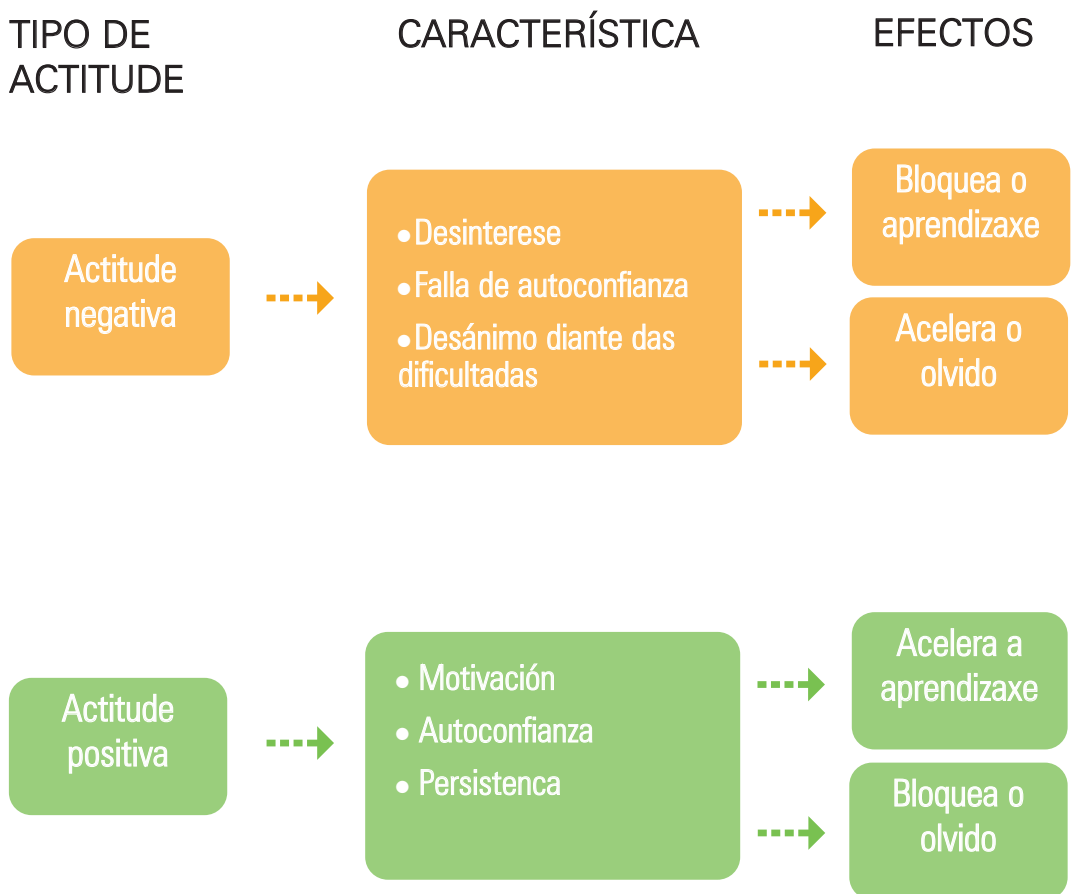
TIPO DE ACTITUDE

CARACTERÍSTICA

EFECTOS

Actitude negativa

• Desinterese
• Falla de autoconfianza
• Desánimo diante das dificultadas

Bloquea o aprendizaxe

Acelera o olvido

Actitude positiva

• Motivación
• Autoconfianza
• Persistenca

Acelera a aprendizaxe

Bloquea o olvido